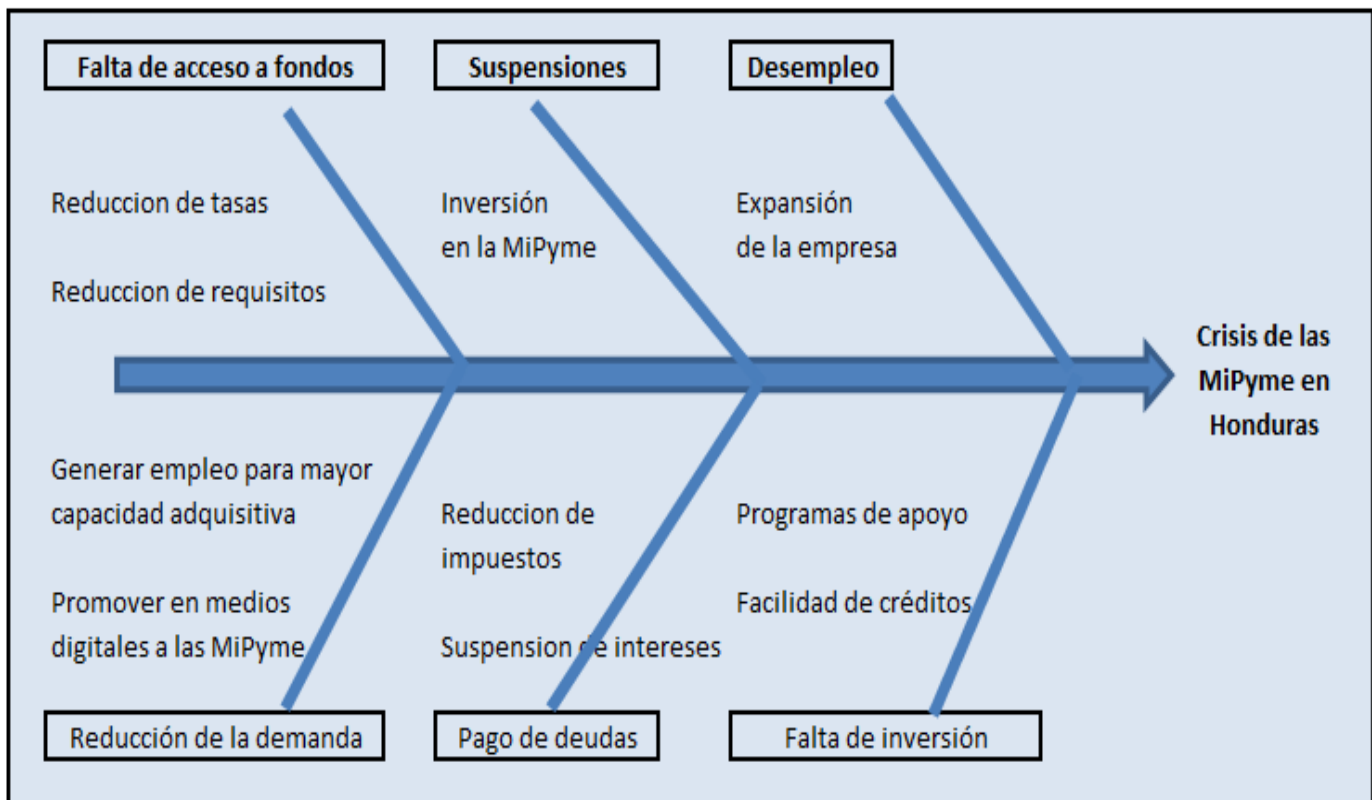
Falta de acceso a fondos

Suspensiones

Desempleo

Reduccion de tasas

Reduccion de requisitos

Inversión en la MiPyme

Expansión de la empresa

Crisis de las MiPyme en Honduras

Generar empleo para mayor capacidad adquisitiva

Promover en medios digitales a las MiPyme

Reduccion de impuestos

Suspension de intereses

Programas de apoyo

Facilidad de créditos

Reducción de la demanda

Pago de deudas

Falta de inversión